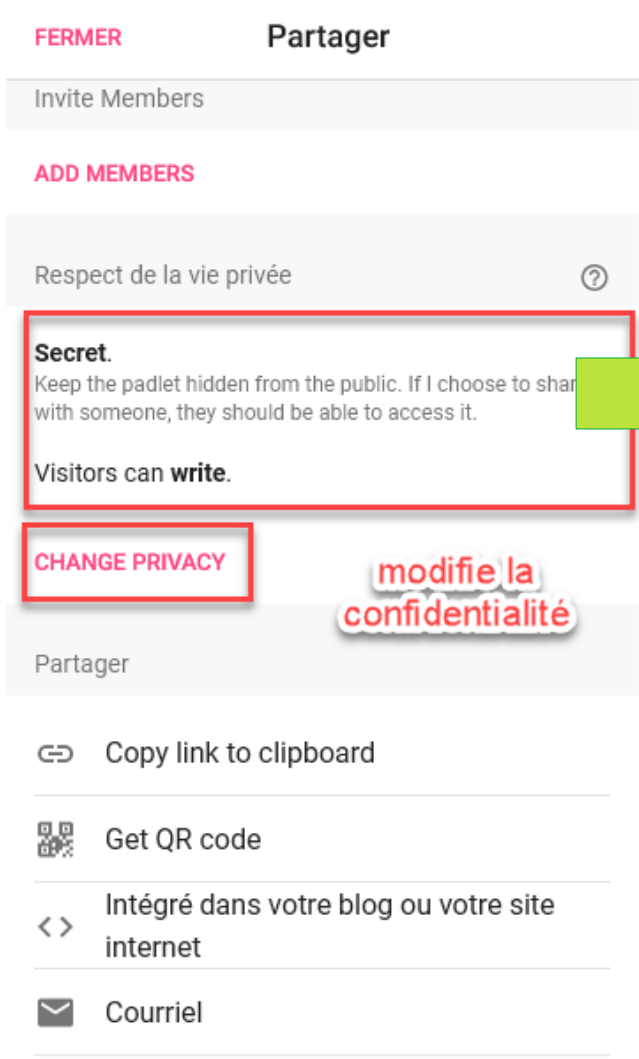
FERMER Partager

Invite Members

ADD MEMBERS

Respect de la vie privée

?

**Secret**.
Keep the padlet hidden from the public. If I choose to shar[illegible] with someone, they should be able to access it.

Visitors can **write**.

CHANGE PRIVACY

modifie la confidentialité

Partager

Copy link to clipboard

Get QR code

Intégré dans votre blog ou votre site internet

Courriel